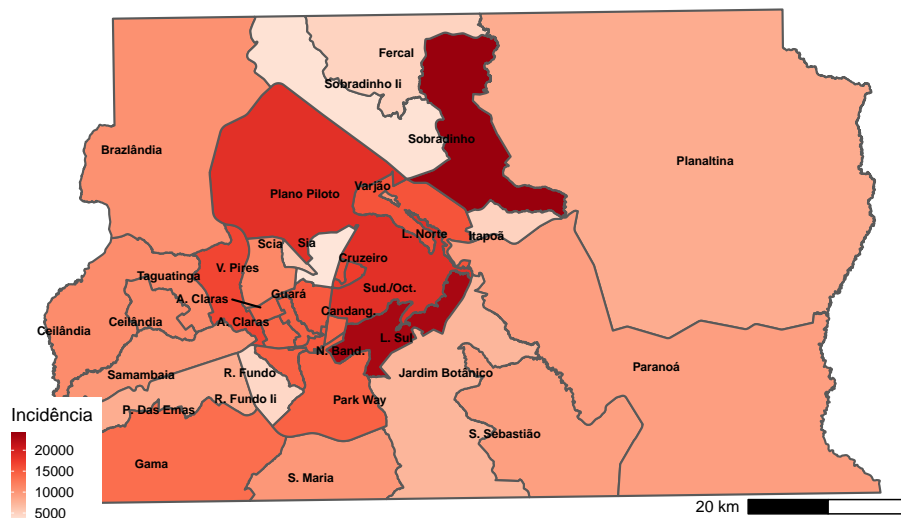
Fercal
Sobradinho Ii
Sobradinho
Brazlândia
Planaltina
Plano Piloto
Varjão
L. Norte
Itapoã
Scia
Sia
V. Pires
Cruzeiro
Taguatinga
A. Claras
Guará
Sud./Oct.
Candang.
A. Claras
Ceilândia
Ceilândia
N. Band.
L. Sul
Samambaia
R. Fundo
Jardim Botânico
Paranoá
P. Das Emas
R. Fundo Ii
Park Way
S. Sebastião
Gama
S. Maria
Incidência
20000
15000
10000
5000
20 km